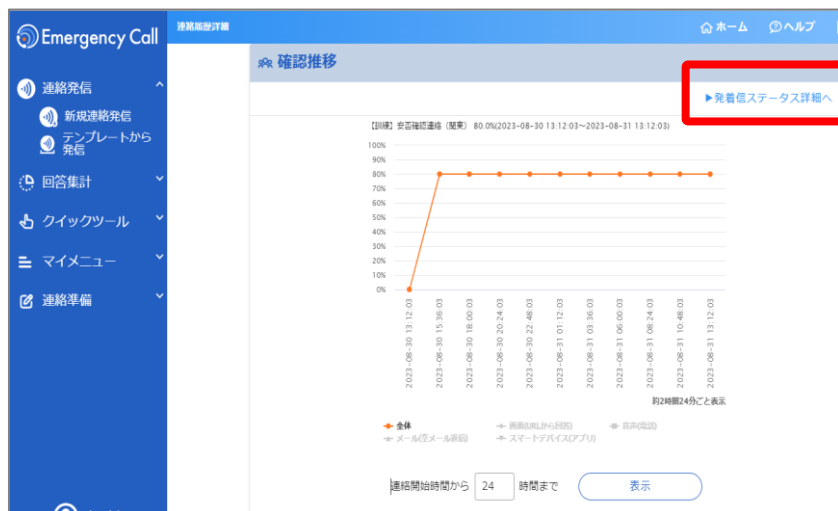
Emergency Call

連絡発信
新規連絡発信
テンプレートから発信
回答集計
クイックツール
マイメニュー
連絡準備

連絡履歴詳細

ホーム ヘルプ

確認推移

▶発着信ステータス詳細へ

【訓練】安否確認連絡（関東） 80.0%(2023-08-30 13:12:03~2023-08-31 13:12:03)

100%
90%
80%
70%
60%
50%
40%
30%
20%
10%
0%

2023-08-30 13:12:03
2023-08-30 15:36:03
2023-08-30 18:00:03
2023-08-30 20:24:03
2023-08-30 22:48:03
2023-08-31 01:12:03
2023-08-31 03:36:03
2023-08-31 06:00:03
2023-08-31 08:24:03
2023-08-31 10:48:03
2023-08-31 13:12:03

約2時間24分ごと表示

全体
画面(URLから回答)
音声(電話)
メール(空メール返信)
スマートデバイス(アプリ)

連絡開始時間から 24 時間まで 表示